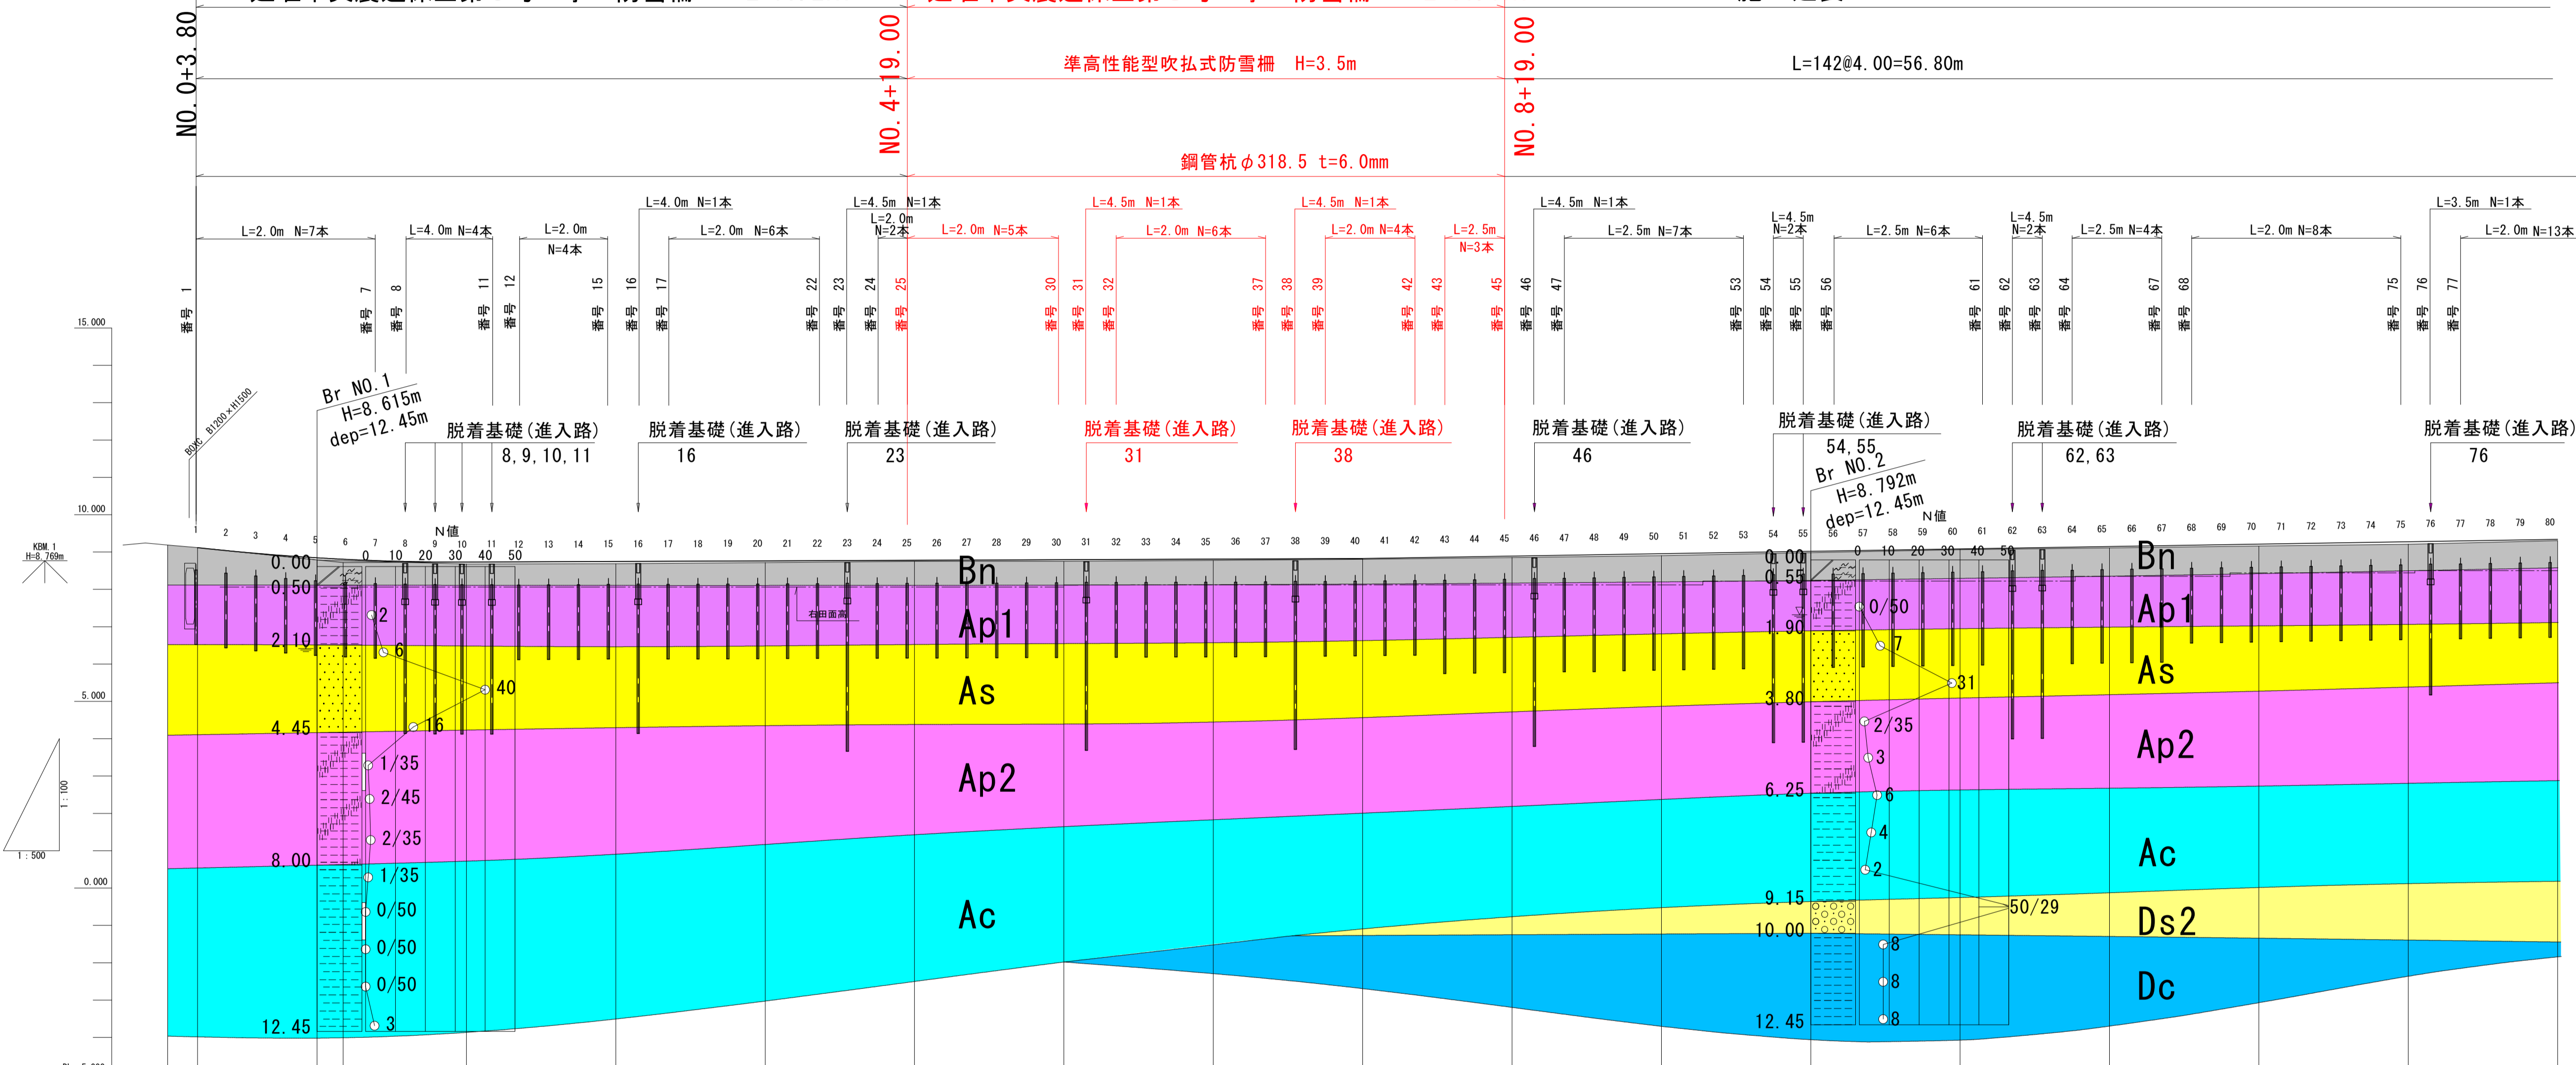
NO.0+3.80
NO.4+19.00
NO.8+19.00
準高性能型吹払式防雪柵 H=3.5m
L=142@4.00=56.80m
鋼管杭φ318.5 t=6.0mm

L=2.0m N=7本
L=4.0m N=4本
L=2.0m N=4本
L=4.0m N=1本
L=2.0m N=6本
L=4.5m N=1本
L=2.0m N=2本
L=2.0m N=5本
L=4.5m N=1本
L=2.0m N=6本
L=4.5m N=1本
L=2.0m N=4本
L=2.5m N=3本
L=4.5m N=1本
L=2.5m N=7本
L=4.5m N=2本
L=2.5m N=6本
L=4.5m N=2本
L=2.5m N=4本
L=2.0m N=8本
L=3.5m N=1本
L=2.0m N=13本

番号 1
番号 7
番号 8
番号 11
番号 12
番号 15
番号 16
番号 17
番号 22
番号 23
番号 24
番号 25
番号 30
番号 31
番号 32
番号 37
番号 38
番号 39
番号 42
番号 43
番号 45
番号 46
番号 47
番号 53
番号 54
番号 55
番号 56
番号 61
番号 62
番号 63
番号 64
番号 67
番号 68
番号 75
番号 76
番号 77

15.000
10.000
5.000
0.000
KBM.1 H=8.769m
1:100
1:500
BOXC B1200×H1500

Br NO.1
H=8.615m
dep=12.45m
脱着基礎(進入路) 8,9,10,11
脱着基礎(進入路) 16
脱着基礎(進入路) 23
脱着基礎(進入路) 31
脱着基礎(進入路) 38
脱着基礎(進入路) 46
脱着基礎(進入路) 54,55
Br NO.2
H=8.792m
dep=12.45m
脱着基礎(進入路) 62,63
脱着基礎(進入路) 76

N値
0 10 20 30 40 50
1 2 3 4 5 6 7 8 9 10 11 12 13 14 15 16 17 18 19 20 21 22 23 24 25 26 27 28 29 30 31 32 33 34 35 36 37 38 39 40 41 42 43 44 45 46 47 48 49 50 51 52 53 54 55 56 57 58 59 60 61 62 63 64 65 66 67 68 69 70 71 72 73 74 75 76 77 78 79 80

0.00
0.50
2.10
4.45
8.00
12.45
2
6
40
16
1/35
2/45
2/35
1/35
0/50
0/50
0/50
3
右田面高

Bn
Ap1
As
Ap2
Ac

0.00
0.55
1.90
3.80
6.25
9.15
10.00
12.45
0/50
7
31
2/35
3
6
4
2
50/29
8
8
8

Bn
Ap1
As
Ap2
Ac
Ds2
Dc